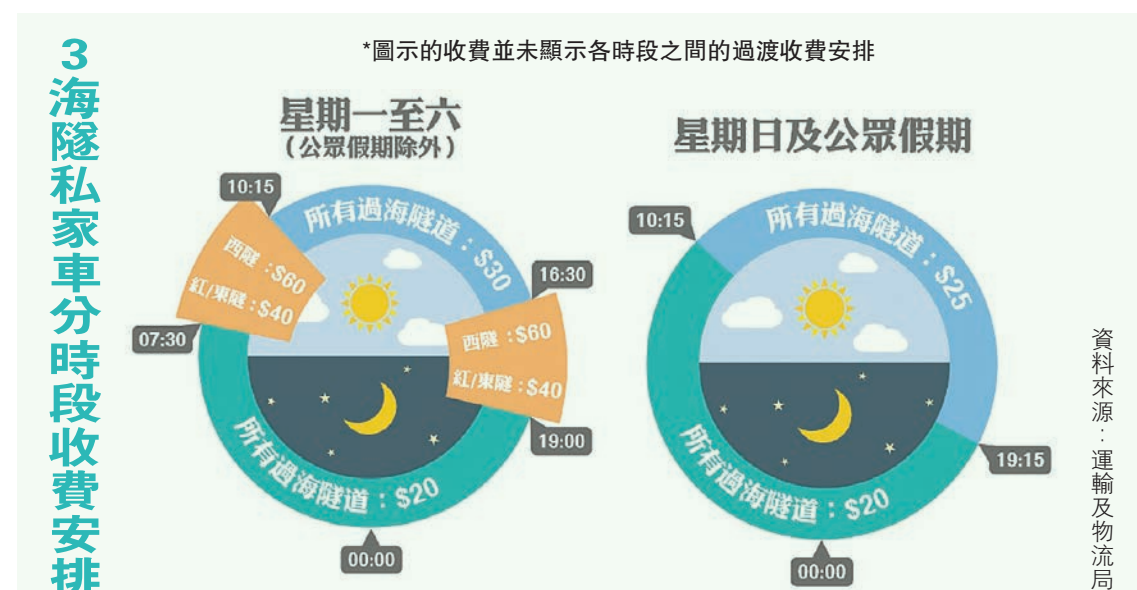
3海隧私家車分時段收費安排

*圖示的收費並未顯示各時段之間的過渡收費安排

星期一至六
(公眾假期除外)

10:15
所有過海隧道：$30
西隧：$60
紅/東隧：$40
16:30
07:30
西隧：$60
紅/東隧：$40
19:00
所有過海隧道：$20
00:00

星期日及公眾假期

10:15
所有過海隧道：$25
19:15
所有過海隧道：$20
00:00

資料來源：運輸及物流局